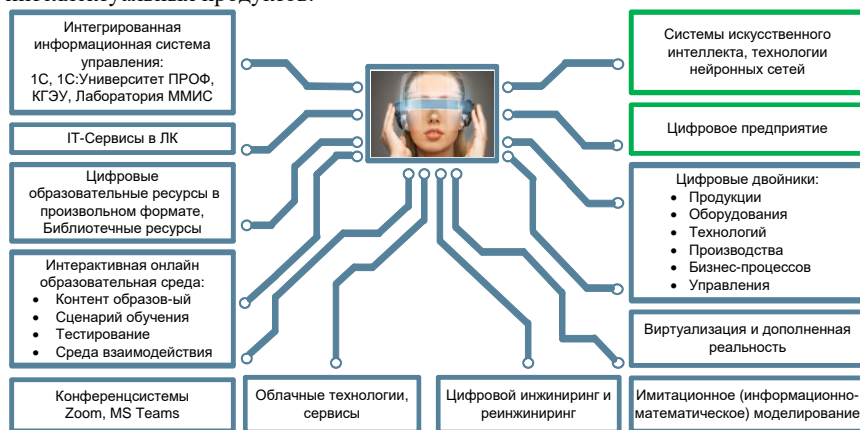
Интегрированная информационная система управления: 1С, 1С:Университет ПРОФ, КГЭУ, Лаборатория ММИС

IT-Сервисы в ЛК

Цифровые образовательные ресурсы в произвольном формате, Библиотечные ресурсы

Интерактивная онлайн образовательная среда:
- Контент образов-ый
- Сценарий обучения
- Тестирование
- Среда взаимодействия

Конференцсистемы Zoom, MS Teams

Облачные технологии, сервисы

Цифровой инжиниринг и реинжиниринг

Имитационное (информационно-математическое) моделирование

Системы искусственного интеллекта, технологии нейронных сетей

Цифровое предприятие

Цифровые двойники:
- Продукции
- Оборудования
- Технологий
- Производства
- Бизнес-процессов
- Управления

Виртуализация и дополненная реальность